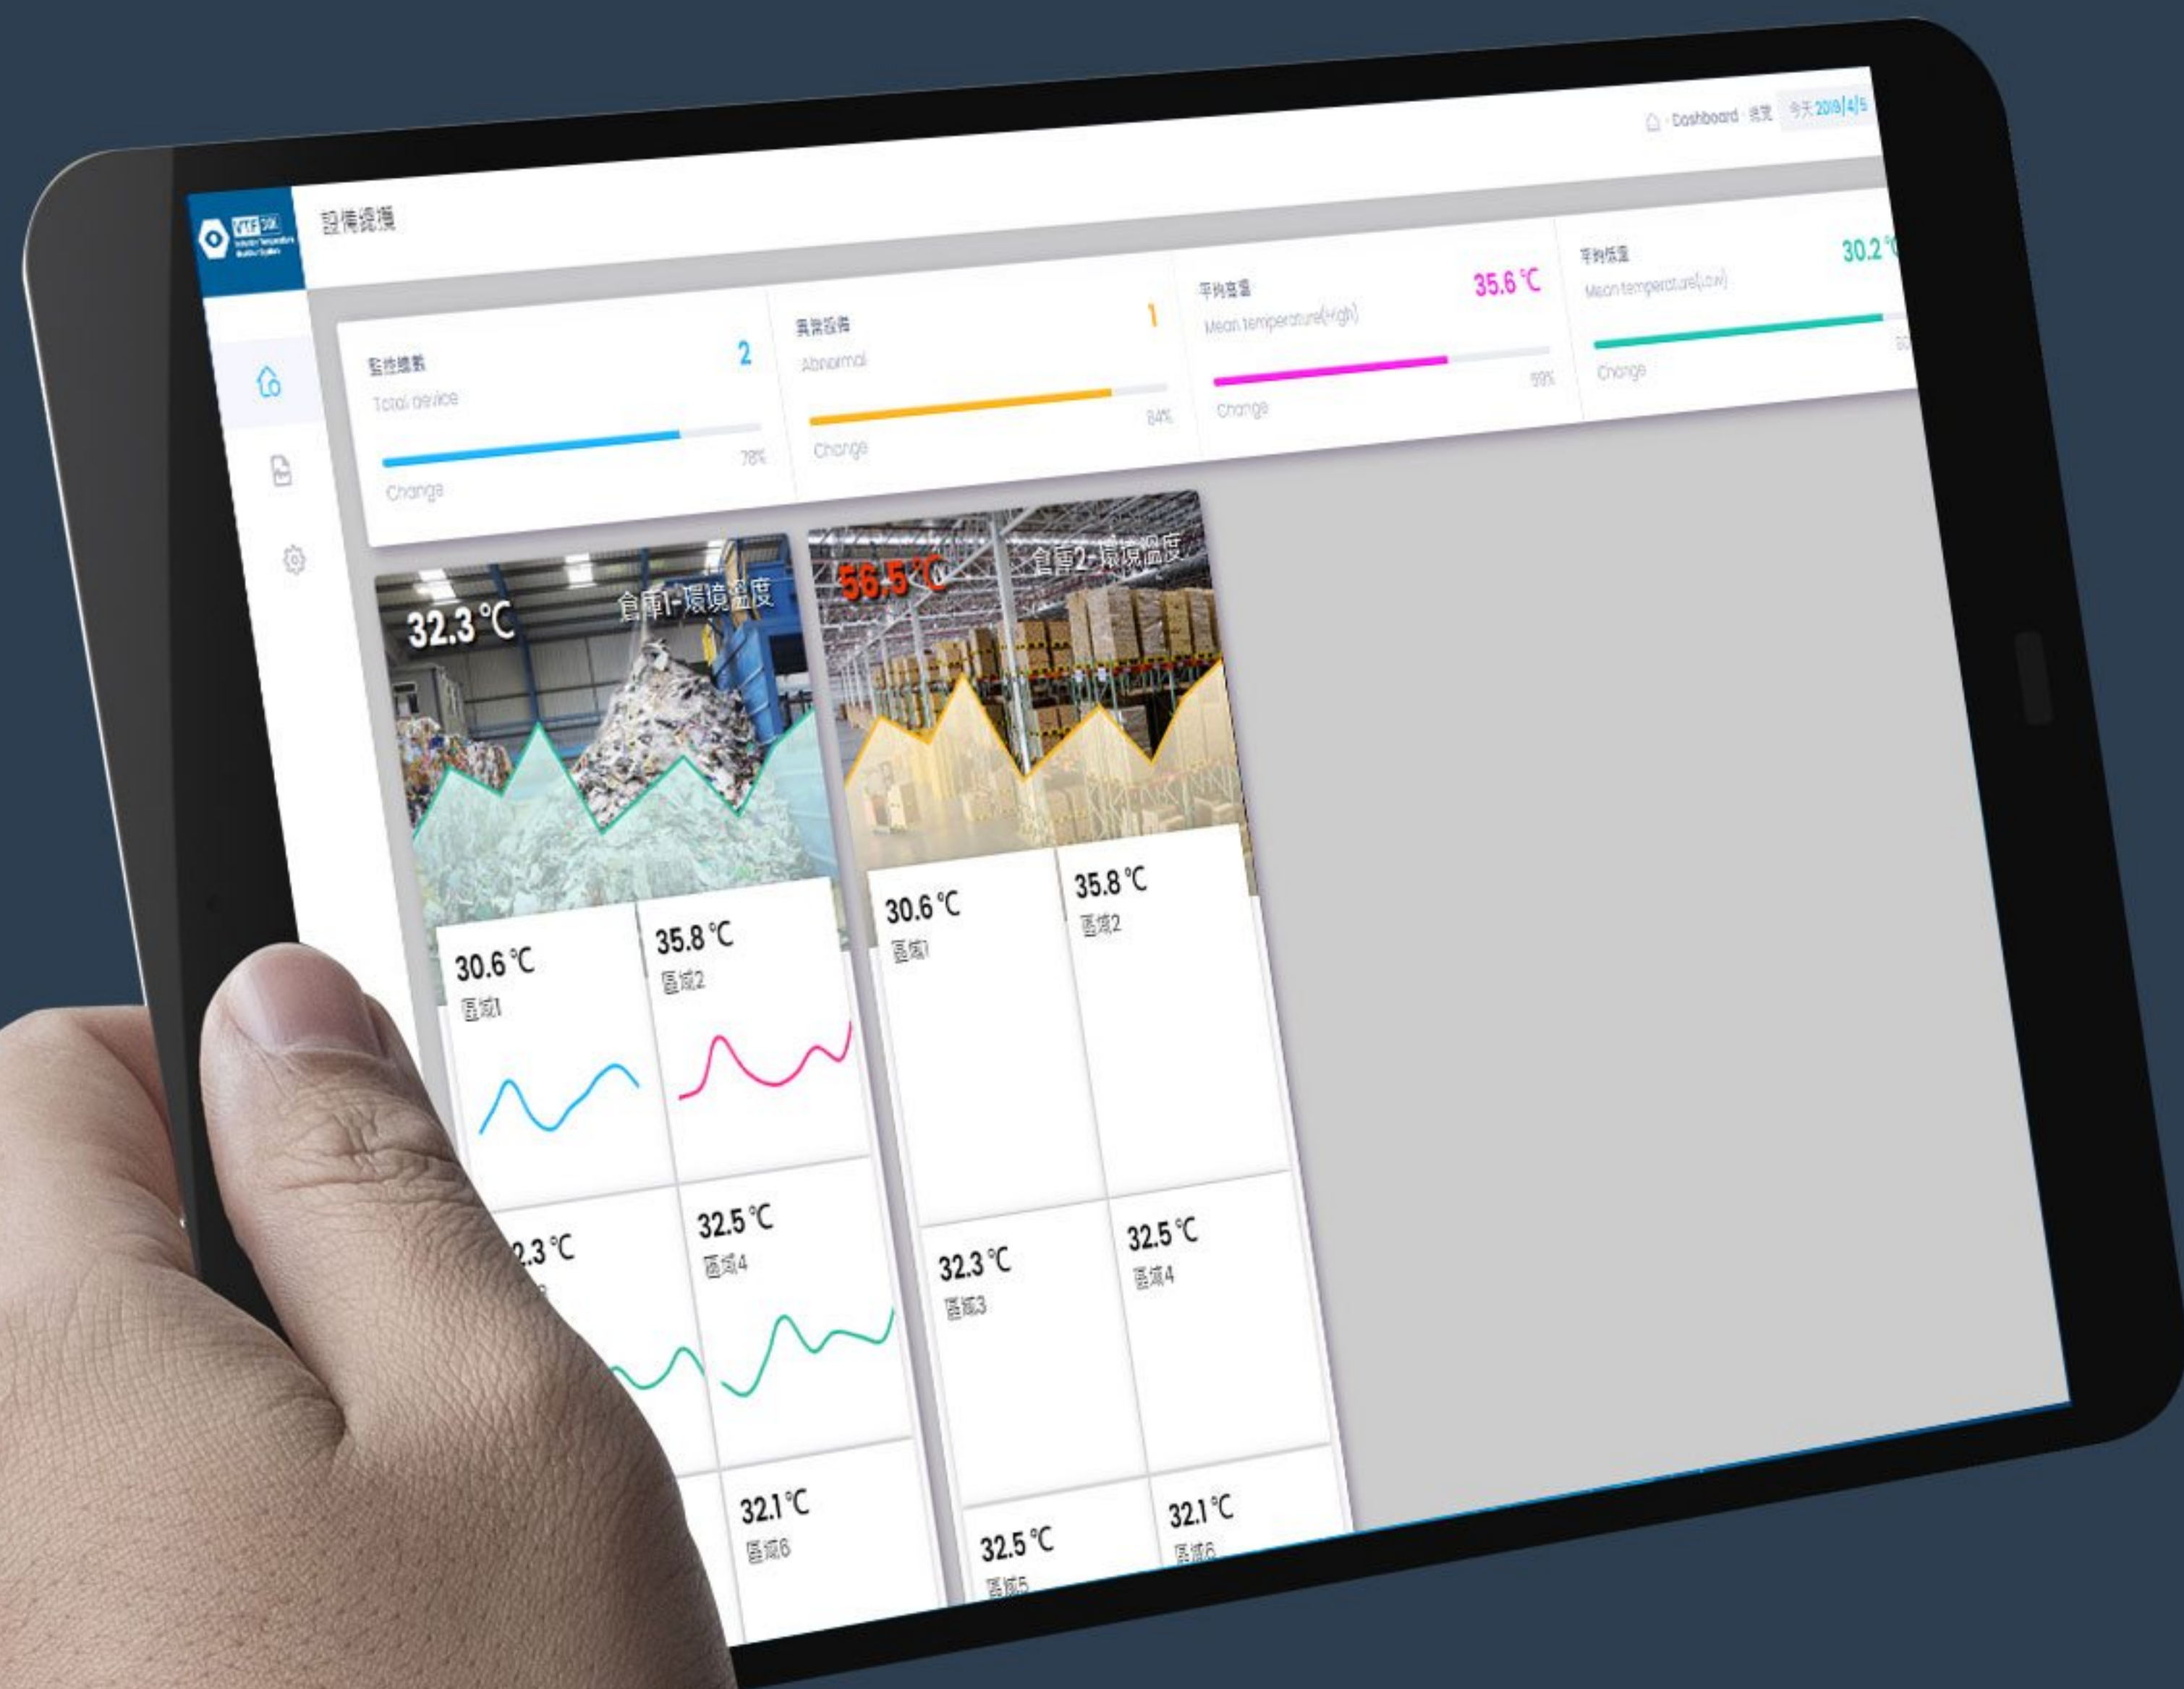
YTF 30K

設備總攬

Dashboard · 總覽 今天 2019/4/5

監控總數
Total device
2
78%
Change

異常設備
Abnormal
1
84%
Change

平均高溫
Mean temperature(High)
35.6 °C
59%
Change

平均低溫
Mean temperature(Low)
30.2 °C
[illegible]
Change

32.3 °C
倉庫1-環境溫度

56.5 °C
倉庫2-環境溫度

30.6 °C
區域1

35.8 °C
區域2

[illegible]2.3 °C

32.5 °C
區域4

32.1 °C
區域6

30.6 °C
區域1

35.8 °C
區域2

32.3 °C
區域3

32.5 °C
區域4

32.5 °C
區域5

32.1 °C
區域6